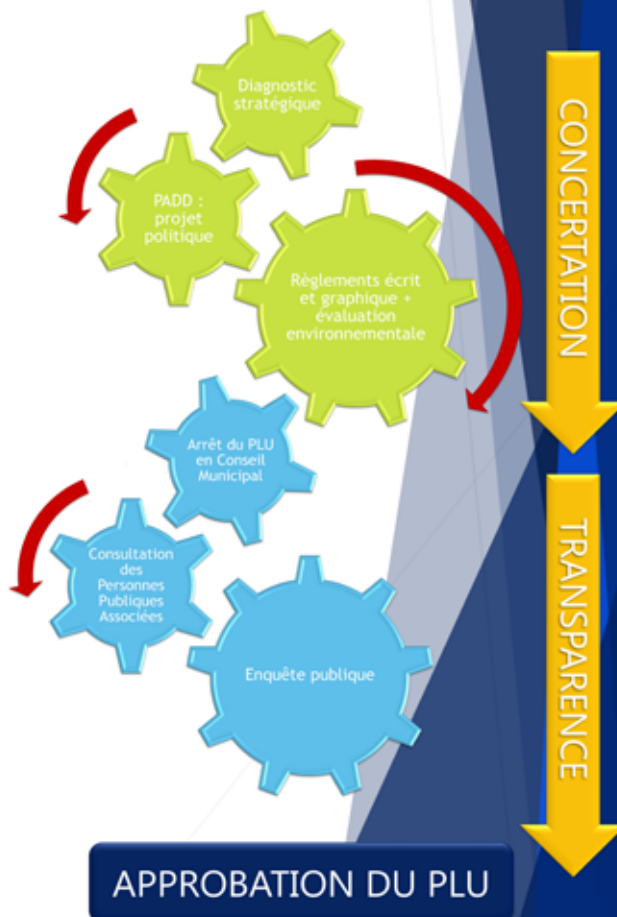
Diagnostic stratégique

PADD : projet politique

Règlements écrit et graphique + évaluation environnementale

CONCERTATION

Arrêt du PLU en Conseil Municipal

Consultation des Personnes Publiques Associées

Enquête publique

TRANSPARENCE

APPROBATION DU PLU